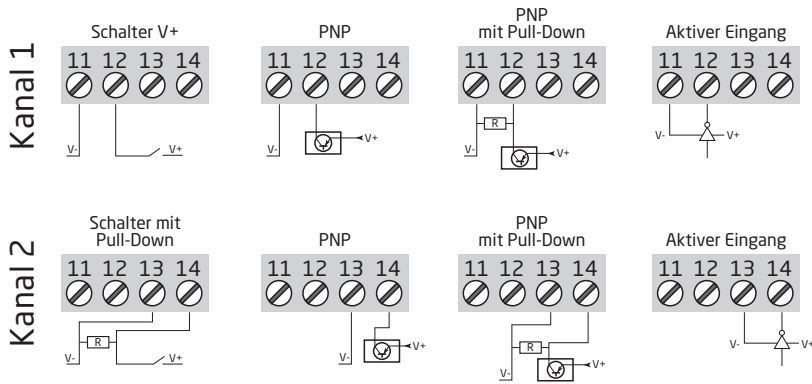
Kanal 1

Schalter V+
11 12 13 14
V-
V+

PNP
11 12 13 14
V-
V+

PNP
mit Pull-Down
11 12 13 14
R
V-
V+

Aktiver Eingang
11 12 13 14
V-
V+

Kanal 2

Schalter mit
Pull-Down
11 12 13 14
R
V-
V+

PNP
11 12 13 14
V-
V+

PNP
mit Pull-Down
11 12 13 14
R
V-
V+

Aktiver Eingang
11 12 13 14
V-
V+